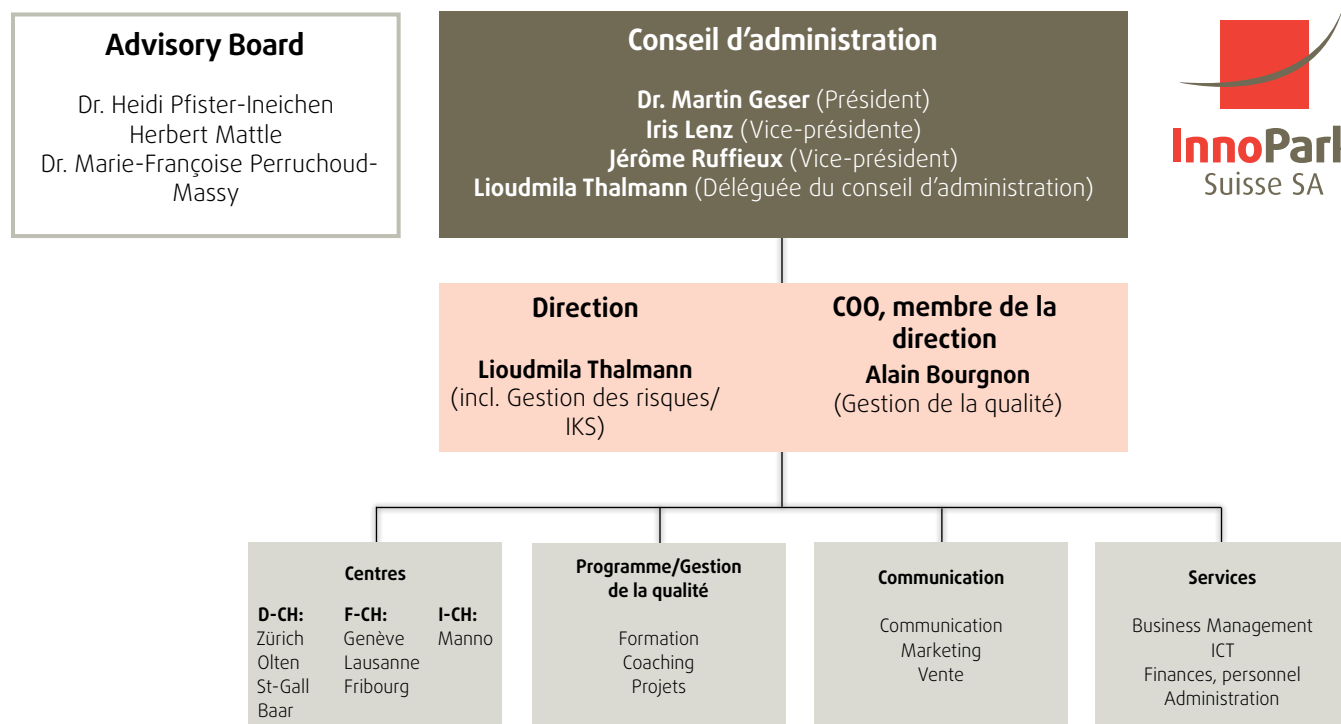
Advisory Board

Dr. Heidi Pfister-Ineichen
Herbert Mattle
Dr. Marie-Françoise Perruchoud-Massy

Conseil d'administration

Dr. Martin Geser (Président)
Iris Lenz (Vice-présidente)
Jérôme Ruffieux (Vice-président)
Lioudmila Thalmann (Déléguée du conseil d'administration)

InnoPark
Suisse SA

Direction

Lioudmila Thalmann
(incl. Gestion des risques/ IKS)

COO, membre de la direction
Alain Bourgnon
(Gestion de la qualité)

Centres

D-CH:
Zürich
Olten
St-Gall
Baar

F-CH:
Genève
Lausanne
Fribourg

I-CH:
Manno

Programme/Gestion de la qualité

Formation
Coaching
Projets

Communication

Communication
Marketing
Vente

Services

Business Management
ICT
Finances, personnel
Administration